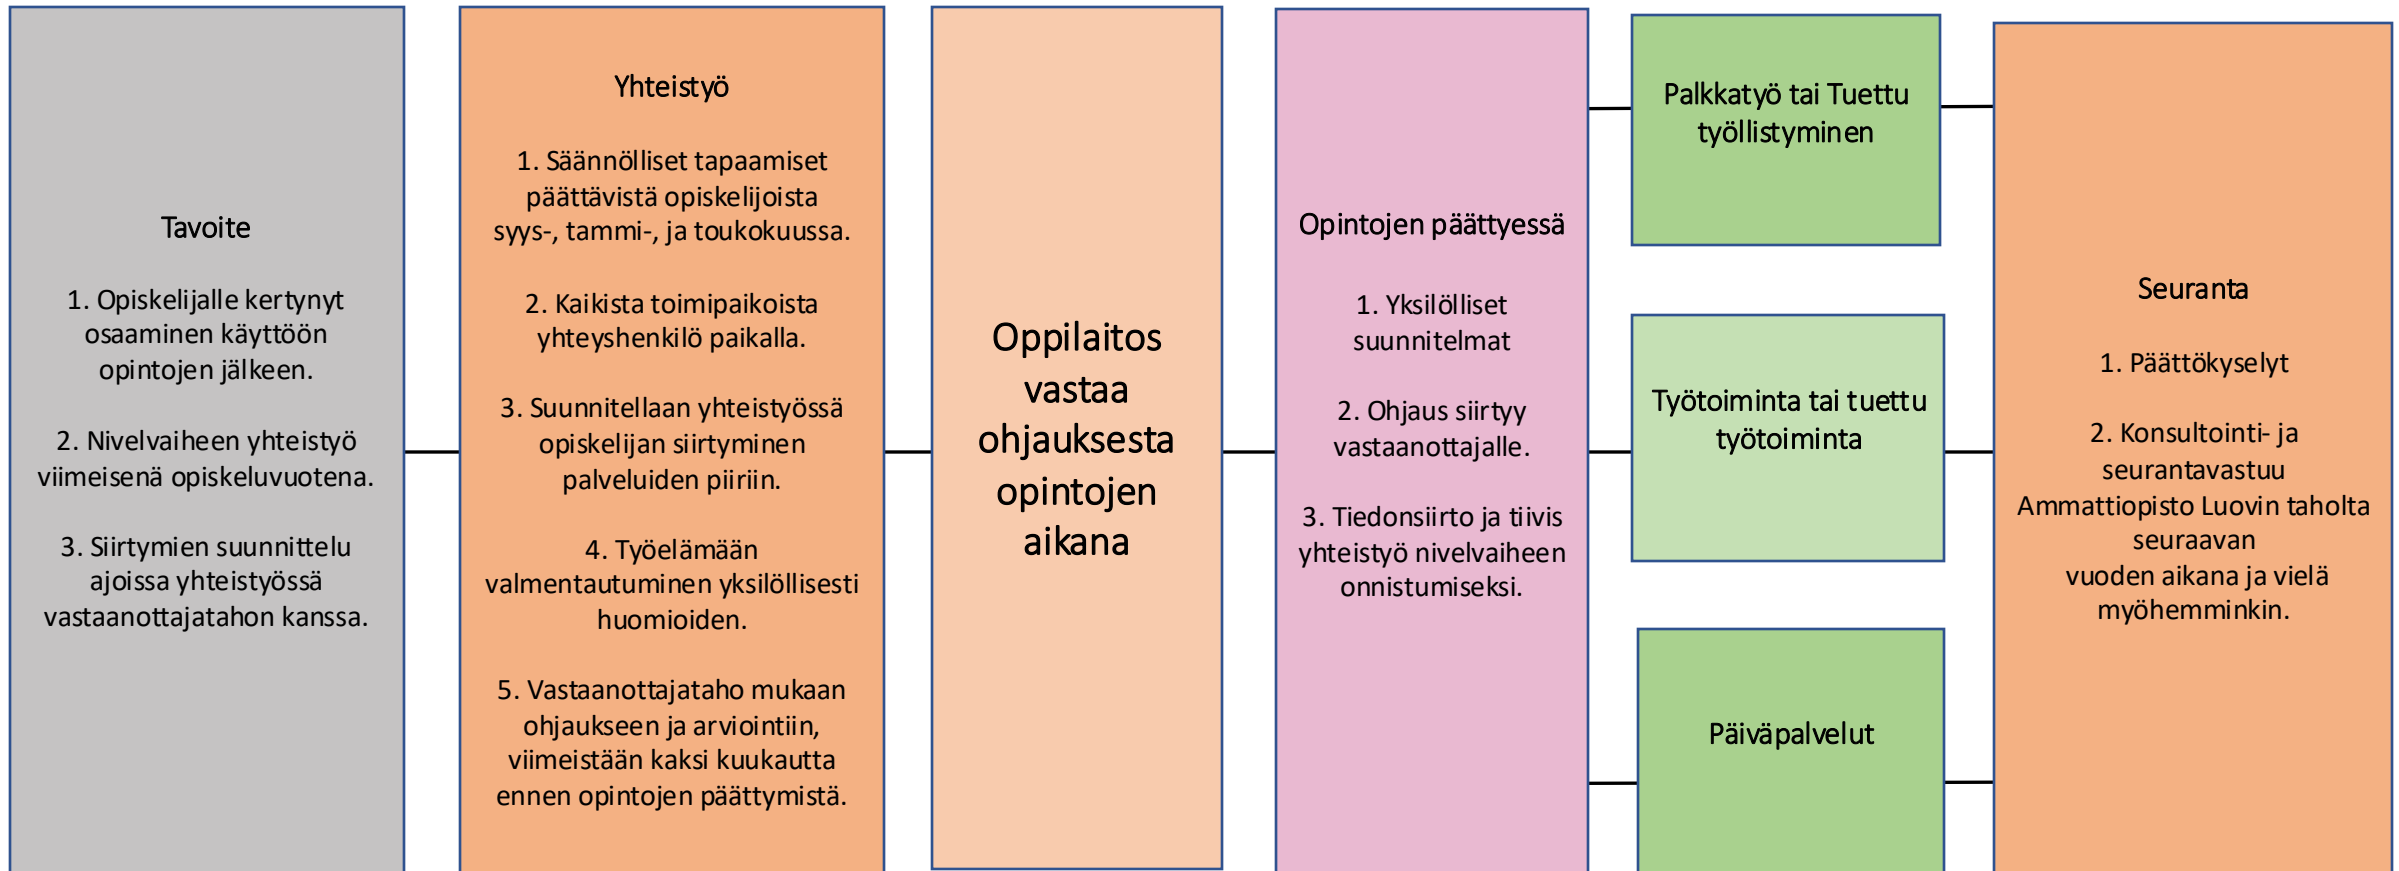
Tavoite

1. Opiskelijalle kertynyt osaaminen käyttöön opintojen jälkeen.

2. Nivelvaiheen yhteistyö viimeisenä opiskeluvuotena.

3. Siirtymien suunnittelu ajoissa yhteistyössä vastaanottajatahon kanssa.

Yhteistyö

1. Säännölliset tapaamiset päättävistä opiskelijoista syys-, tammi-, ja toukokuussa.

2. Kaikista toimipaikoista yhteyshenkilö paikalla.

3. Suunnitellaan yhteistyössä opiskelijan siirtyminen palveluiden piiriin.

4. Työelämään valmentautuminen yksilöllisesti huomioiden.

5. Vastaanottajataho mukaan ohjaukseen ja arviointiin, viimeistään kaksi kuukautta ennen opintojen päättymistä.

Oppilaitos vastaa ohjauksesta opintojen aikana

Opintojen päättyessä

1. Yksilölliset suunnitelmat

2. Ohjaus siirtyy vastaanottajalle.

3. Tiedonsiirto ja tiivis yhteistyö nivelvaiheen onnistumiseksi.

Palkkatyö tai Tuettu työllistyminen

Työtoiminta tai tuettu työtoiminta

Päiväpalvelut

Seuranta

1. Päättökyselyt

2. Konsultointi- ja seurantavastuu Ammattiopisto Luovin taholta seuraavan vuoden aikana ja vielä myöhemminkin.